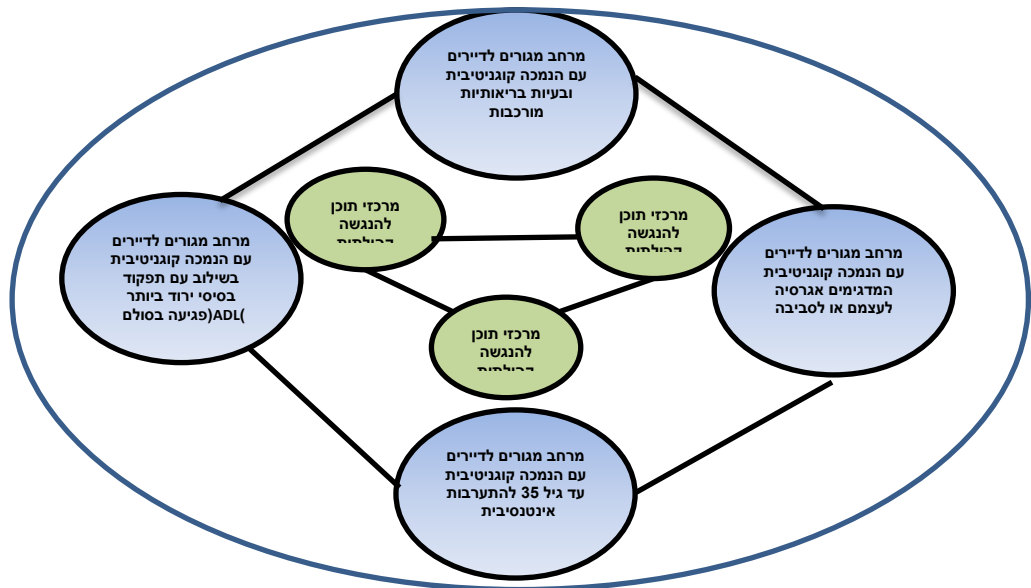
מרחב מגורים לדיירים עם הנמכה קוגניטיבית ובעיות בריאותיות מורכבות

מרחב מגורים לדיירים עם הנמכה קוגניטיבית בשילוב עם תפקוד בסיסי ירוד ביותר (פגיעה בסולם ADL)

מרכזי תוכן להנגשה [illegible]

מרכזי תוכן להנגשה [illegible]

מרחב מגורים לדיירים עם הנמכה קוגניטיבית המדגימים אגרסיה לעצמם או לסביבה

מרכזי תוכן להנגשה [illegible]

מרחב מגורים לדיירים עם הנמכה קוגניטיבית עד גיל 35 להתערבות אינטנסיבית